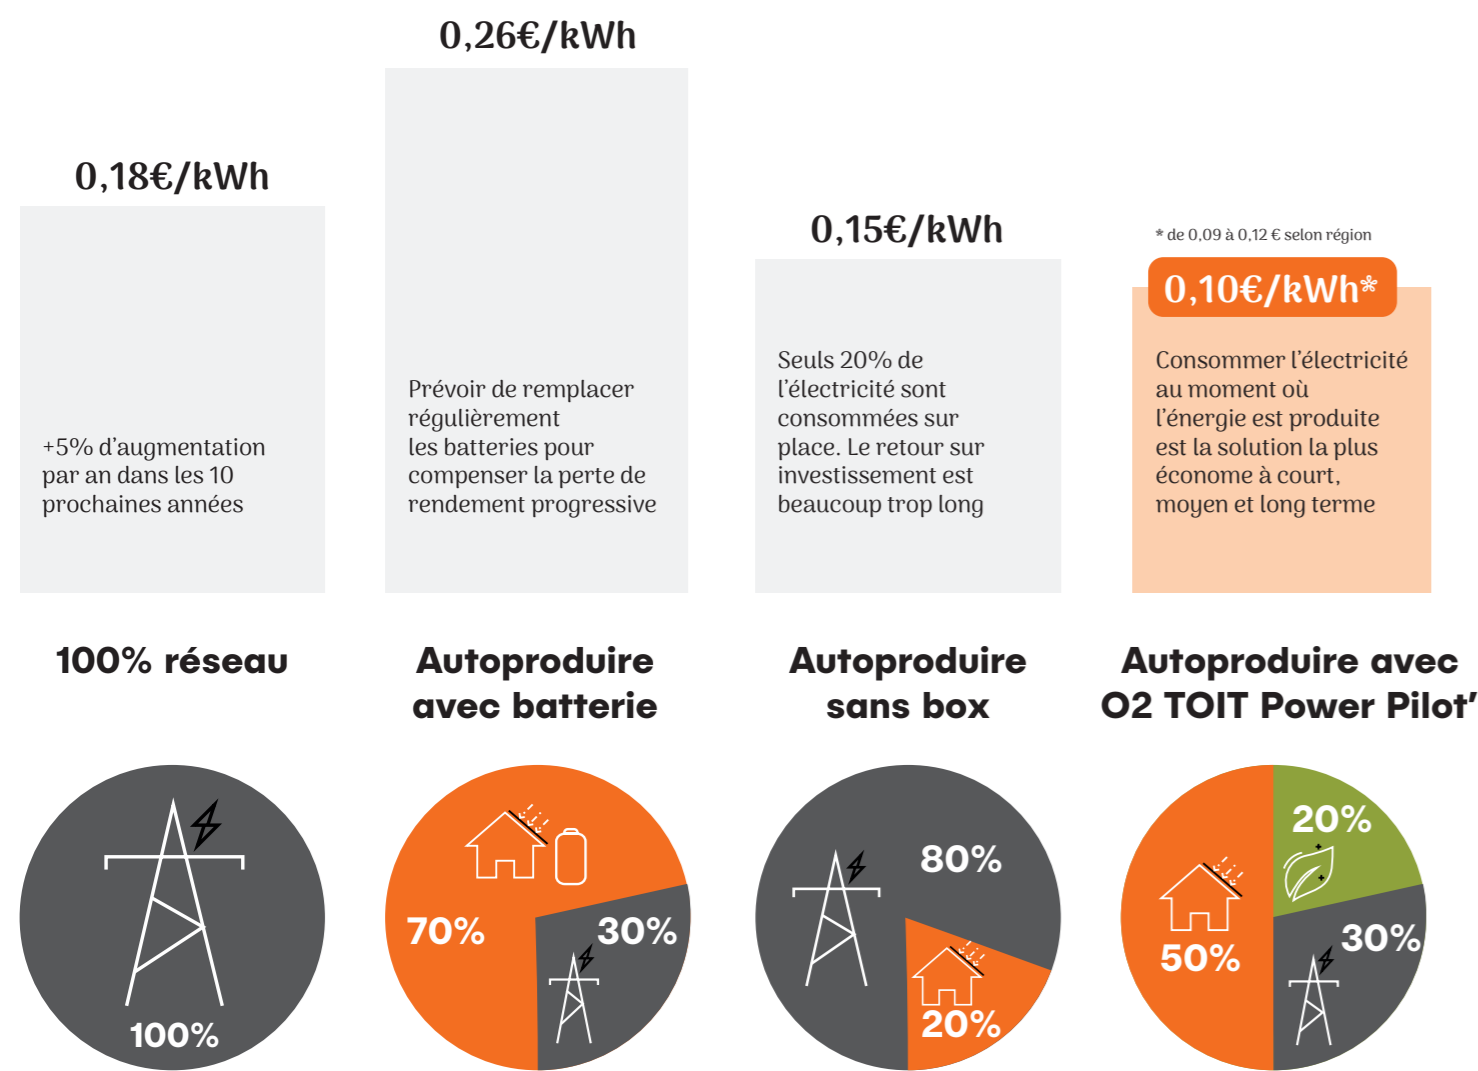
0,26€/kWh

0,18€/kWh

0,15€/kWh

* de 0,09 à 0,12 € selon région

0,10€/kWh*

+5% d'augmentation par an dans les 10 prochaines années

Prévoir de remplacer régulièrement les batteries pour compenser la perte de rendement progressive

Seuls 20% de l'électricité sont consommées sur place. Le retour sur investissement est beaucoup trop long

Consommer l'électricité au moment où l'énergie est produite est la solution la plus économe à court, moyen et long terme

100% réseau

Autoproduire avec batterie

Autoproduire sans box

Autoproduire avec O2 TOIT Power Pilot'

100%

70%

30%

80%

20%

20%

50%

30%